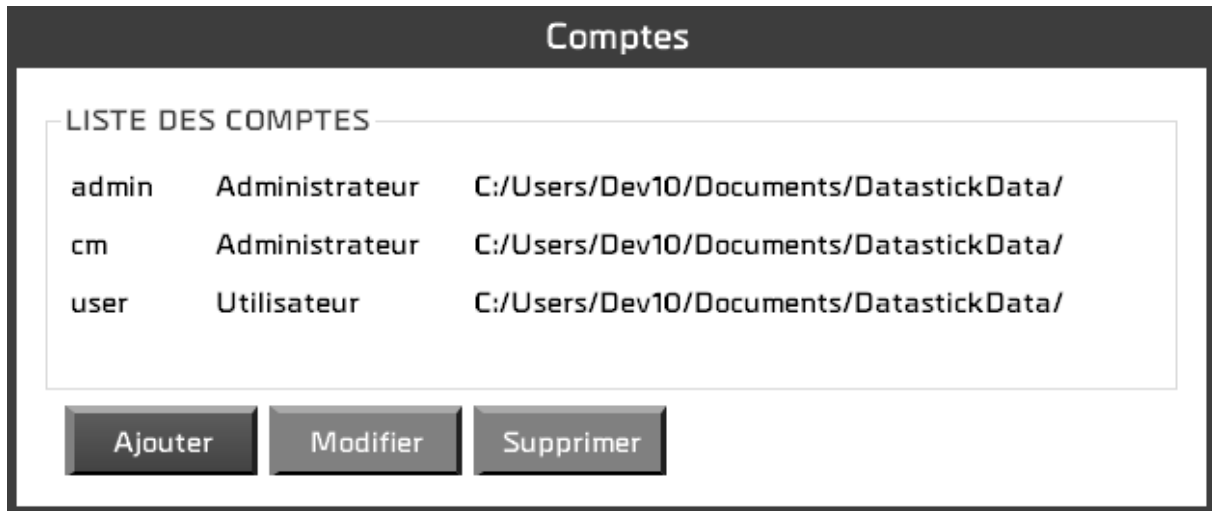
Comptes

LISTE DES COMPTES

| | | |
|---|---|---|
| admin | Administrateur | C:/Users/Dev10/Documents/DatastickData/ |
| cm | Administrateur | C:/Users/Dev10/Documents/DatastickData/ |
| user | Utilisateur | C:/Users/Dev10/Documents/DatastickData/ |

Ajouter Modifier Supprimer